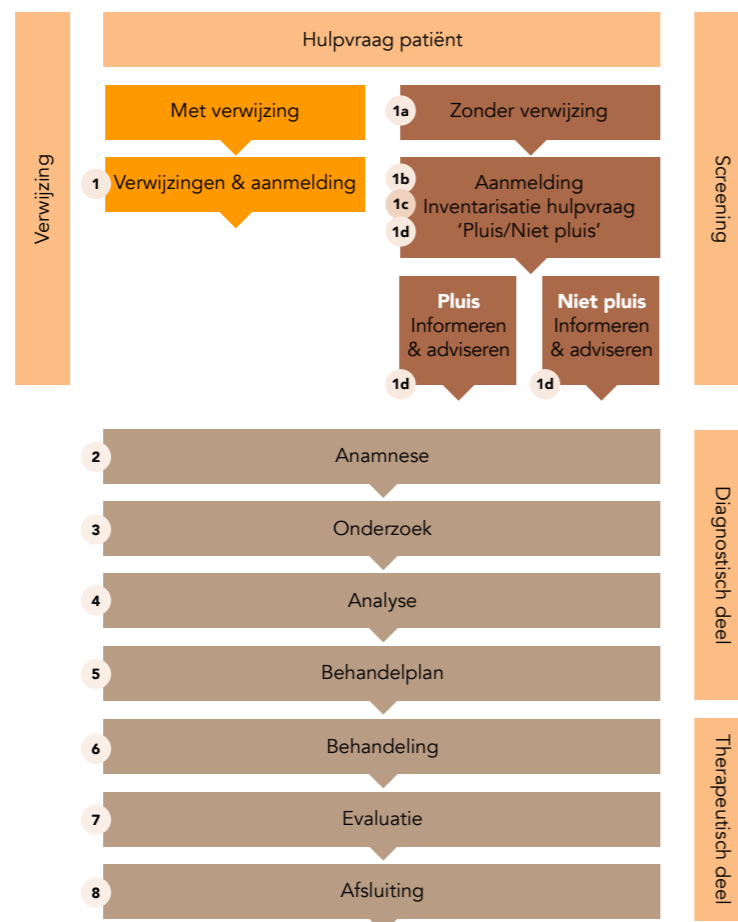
Verwijzing

Hulpvraag patiënt

Met verwijzing

1 Verwijzingen & aanmelding

1a Zonder verwijzing

1b Aanmelding
1c Inventarisatie hulpvraag
1d 'Pluis/Niet pluis'

Pluis
Informeren & adviseren
1d

Niet pluis
Informeren & adviseren
1d

Screening

2 Anamnese

3 Onderzoek

4 Analyse

5 Behandelplan

6 Behandeling

7 Evaluatie

8 Afsluiting

Diagnostisch deel

Therapeutisch deel